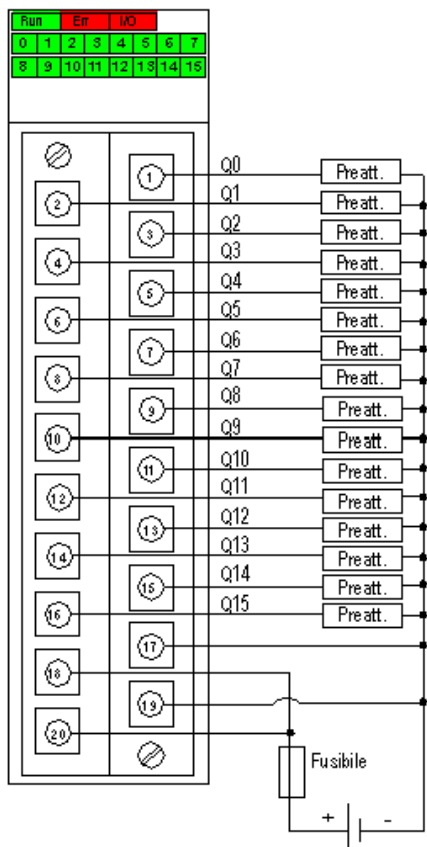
Run Err I/O

| 0 | 1 | 2 | 3 | 4 | 5 | 6 | 7 |
|---|---|---|---|---|---|---|---|
| 8 | 9 | 10 | 11 | 12 | 13 | 14 | 15 |

1 Q0 Preatt.
2 Q1 Preatt.
3 Q2 Preatt.
4 Q3 Preatt.
5 Q4 Preatt.
6 Q5 Preatt.
7 Q6 Preatt.
8 Q7 Preatt.
9 Q8 Preatt.
10 Q9 Preatt.
11 Q10 Preatt.
12 Q11 Preatt.
13 Q12 Preatt.
14 Q13 Preatt.
15 Q14 Preatt.
16 Q15 Preatt.
17
18
19
20

Fusibile

+ -